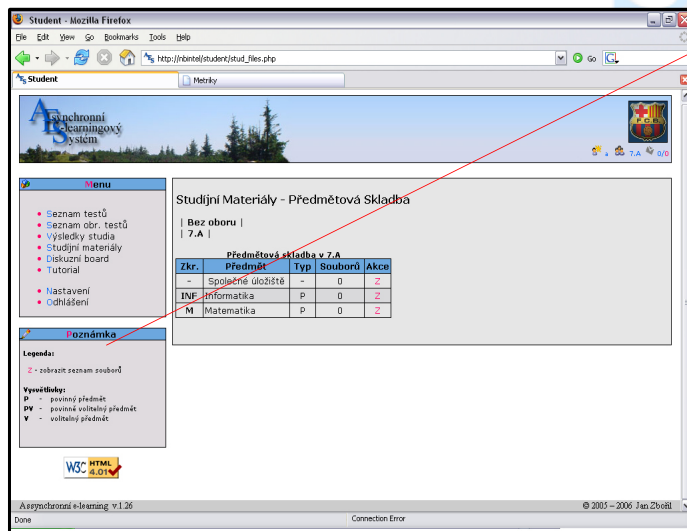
Student - Mozilla Firefox

File Edit View Go Bookmarks Tools Help

http://nbintel/student/stud_files.php

Go

Student

Metriky

Asynchronní e-learningový Systém

7.A 0/0

Menu

- Seznam testů
- Seznam obr. testů
- Výsledky studia
- Studijní materiály
- Diskuzní board
- Tutorial

- Nastavení
- Odhlášení

Poznámka

Legenda:

Z - zobrazit seznam souborů

Vysvětlivky:
P - povinný předmět
PV - povinně volitelný předmět
V - volitelný předmět

W3C HTML 4.01

Studijní Materiály - Předmětová Skladba

| Bez oboru |
| 7.A |

Předmětová skladba v 7.A

| Zkr. | Předmět | Typ | Souborů | Akce |
|---|---|---|---|---|
| - | Společné úložiště | - | 0 | Z |
| INF | Informatika | P | 0 | Z |
| M | Matematika | P | 0 | Z |

Assynchronní e-learning v.1.26

© 2005 – 2006 Jan Zbořil

Done

Connection Error